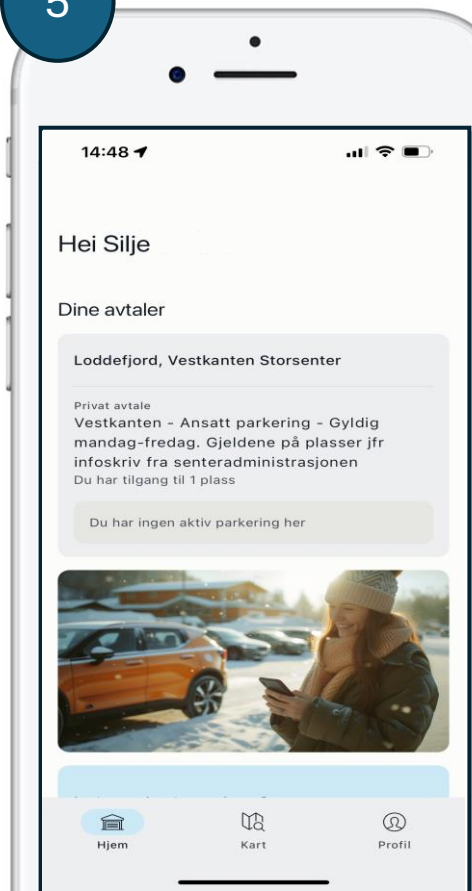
5

14:48

Hei Silje

Dine avtaler

Loddefjord, Vestkanten Storsenter

Privat avtale
Vestkanten - Ansatt parkering - Gyldig mandag-fredag. Gjeldene på plasser jfr infoskriv fra senteradministrasjonen
Du har tilgang til 1 plass

Du har ingen aktiv parkering her

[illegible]

Hjem
Kart
Profil